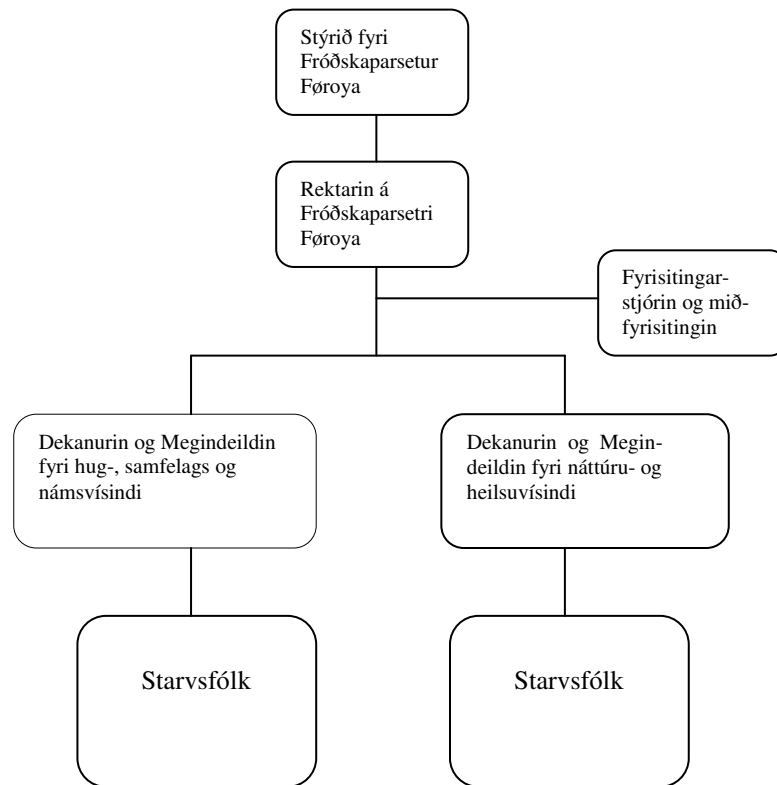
Stýrið fyri Fróðskaparsetur Føroya

Rektarin á Fróðskaparsetri Føroya

Fyrisitingarstjórin og miðfyrisitingin

Dekanurin og Megindeildin fyri hug-, samfelags og námsvísindi

Dekanurin og Megindeildin fyri náttúru- og heilsuvísindi

Starvsfólk

Starvsfólk